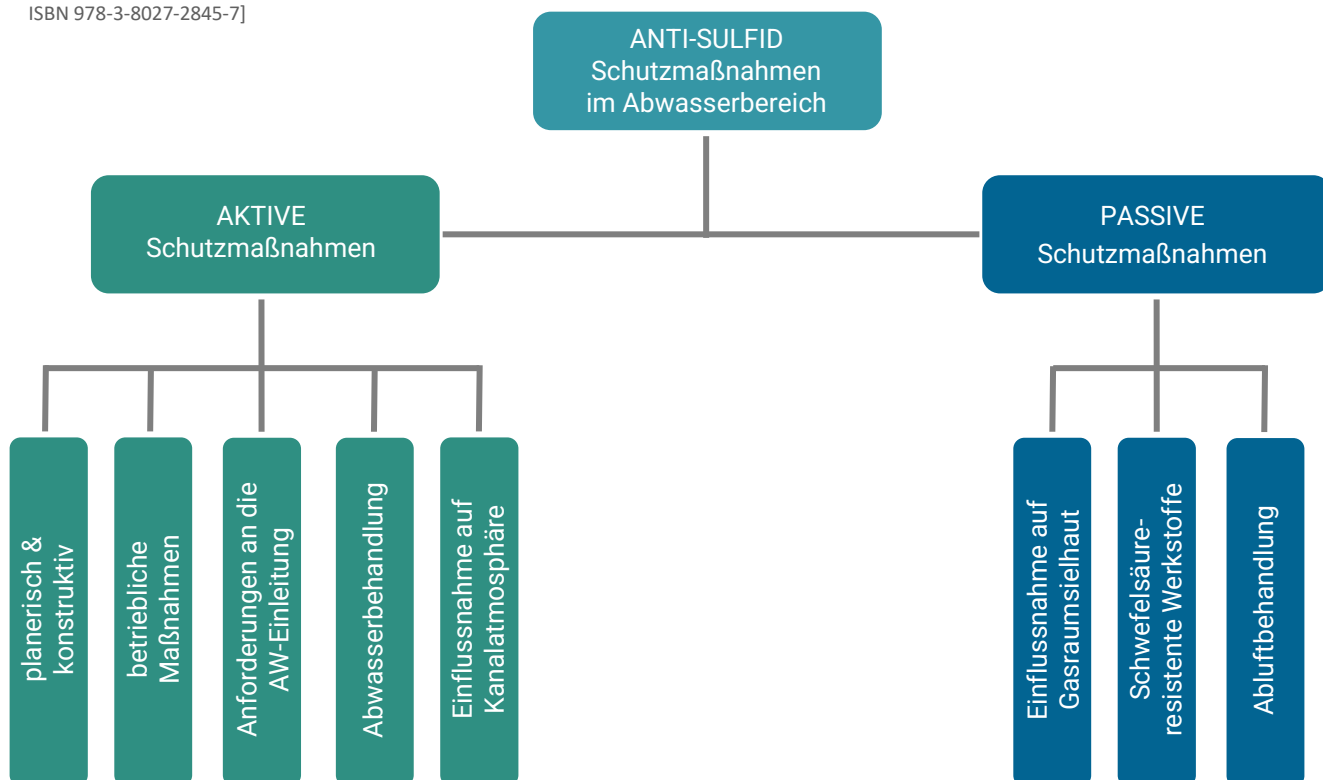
ISBN 978-3-8027-2845-7]

ANTI-SULFID
Schutzmaßnahmen
im Abwasserbereich

AKTIVE
Schutzmaßnahmen

PASSIVE
Schutzmaßnahmen

planerisch & konstruktiv

betriebliche Maßnahmen

Anforderungen an die AW-Einleitung

Abwasserbehandlung

Einflussnahme auf Kanalatmosphäre

Einflussnahme auf Gasraumsielhaut

Schwefelsäureresistente Werkstoffe

Abluftbehandlung